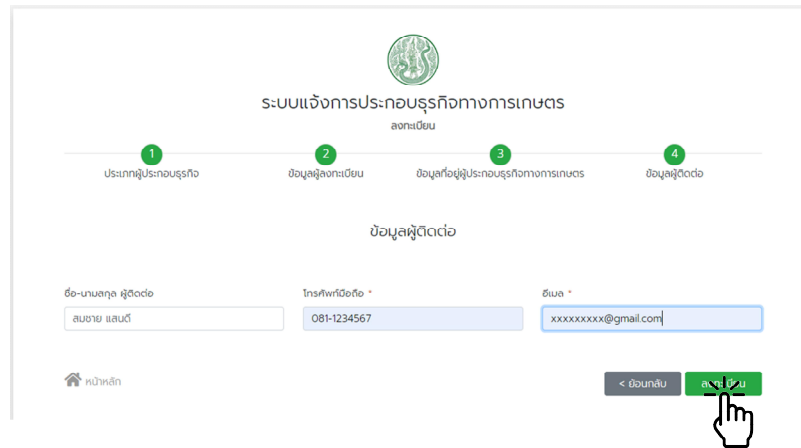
ระบบแจ้งการประกอบธุรกิจทางการเกษตร

ลงทะเบียน

1 ประเภทผู้ประกอบธุรกิจ

2 ข้อมูลผู้ลงทะเบียน

3 ข้อมูลที่อยู่ผู้ประกอบธุรกิจทางการเกษตร

4 ข้อมูลผู้ติดต่อ

ข้อมูลผู้ติดต่อ

ชื่อ-นามสกุล ผู้ติดต่อ

สมชาย แสนดี

โทรศัพท์มือถือ *

081-1234567

อีเมล *

xxxxxxxxx@gmail.com

หน้าหลัก

< ย้อนกลับ

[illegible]